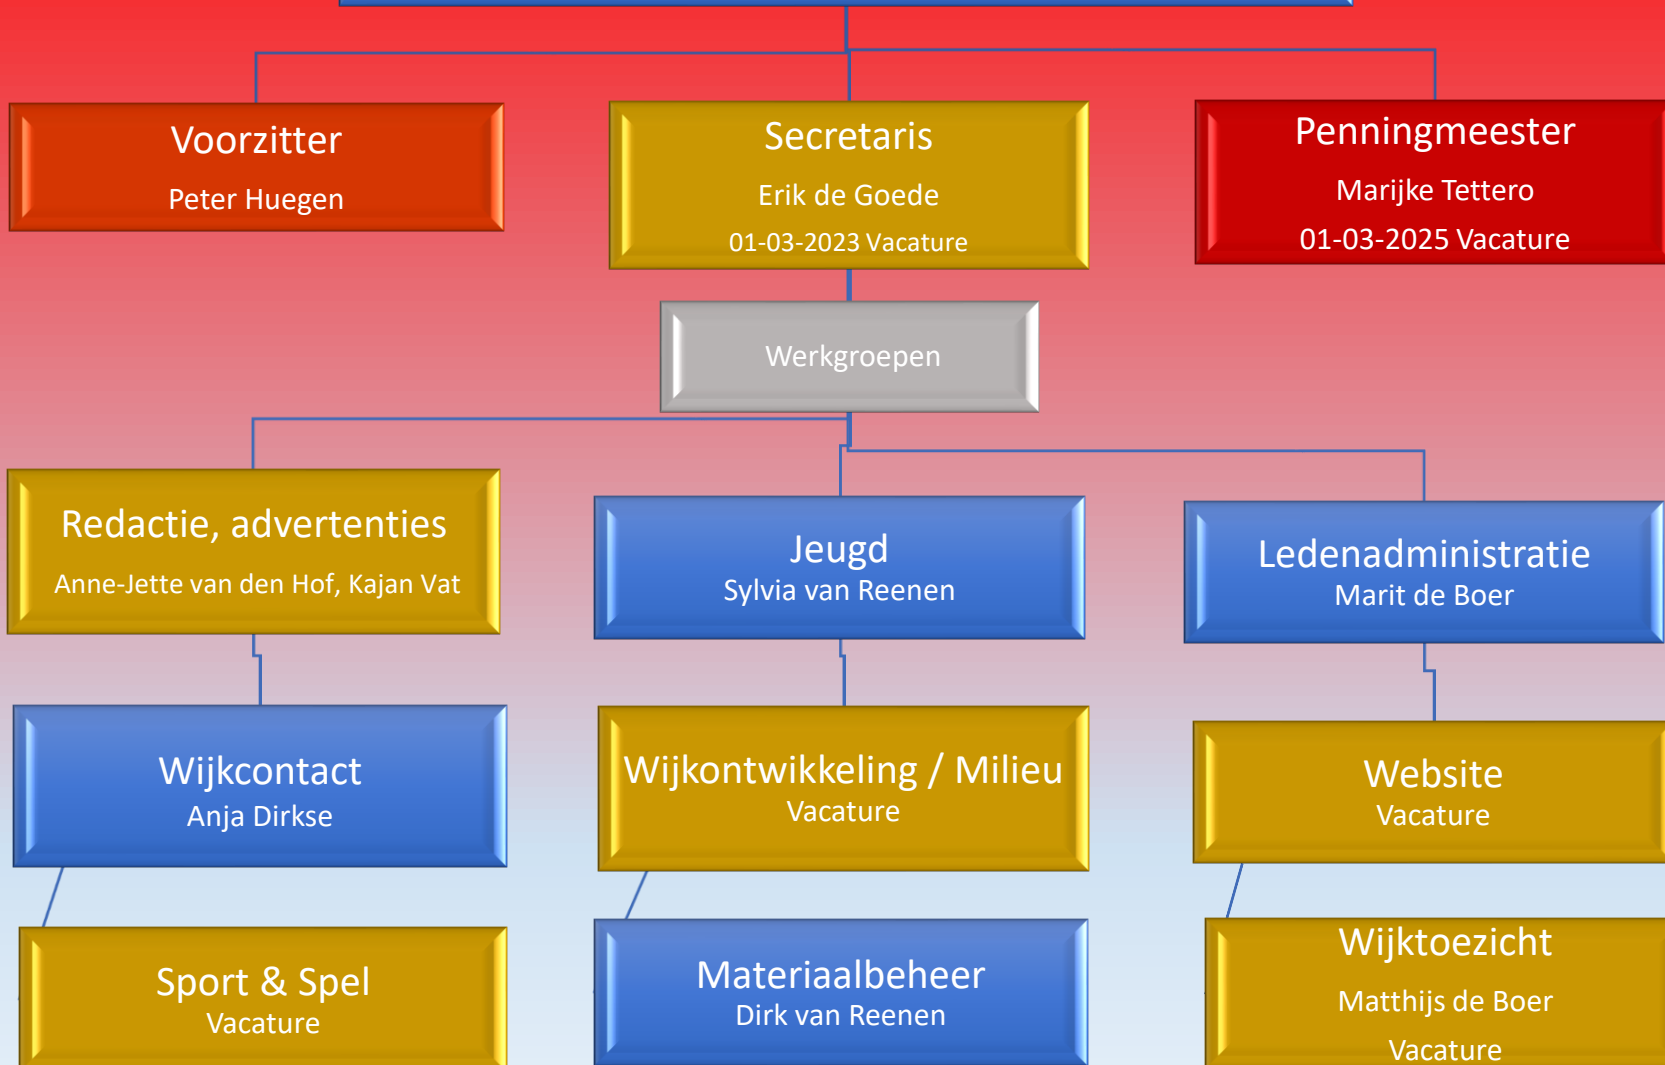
Voorzitter
Peter Huegen

Secretaris
Erik de Goede
01-03-2023 Vacature

Penningmeester
Marijke Tettero
01-03-2025 Vacature

Werkgroepen

Redactie, advertenties
Anne-Jette van den Hof, Kajan Vat

Jeugd
Sylvia van Reenen

Ledenadministratie
Marit de Boer

Wijkcontact
Anja Dirkse

Wijkontwikkeling / Milieu
Vacature

Website
Vacature

Sport & Spel
Vacature

Materiaalbeheer
Dirk van Reenen

Wijktoezicht
Matthijs de Boer
Vacature